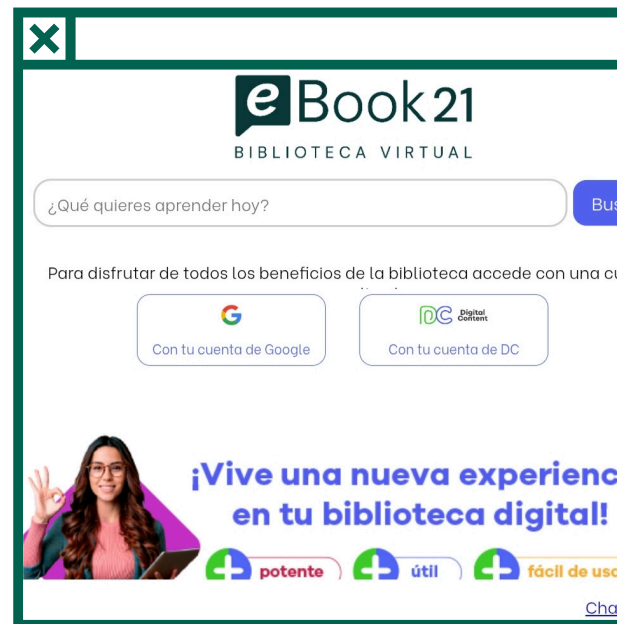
eBook21
BIBLIOTECA VIRTUAL

¿Qué quieres aprender hoy?

Bus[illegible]

Para disfrutar de todos los beneficios de la biblioteca accede con una cu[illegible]

G
Con tu cuenta de Google

DC Digital Content
Con tu cuenta de DC

¡Vive una nueva experienc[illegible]
en tu biblioteca digital!

potente
útil
fácil de us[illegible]

Cha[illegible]